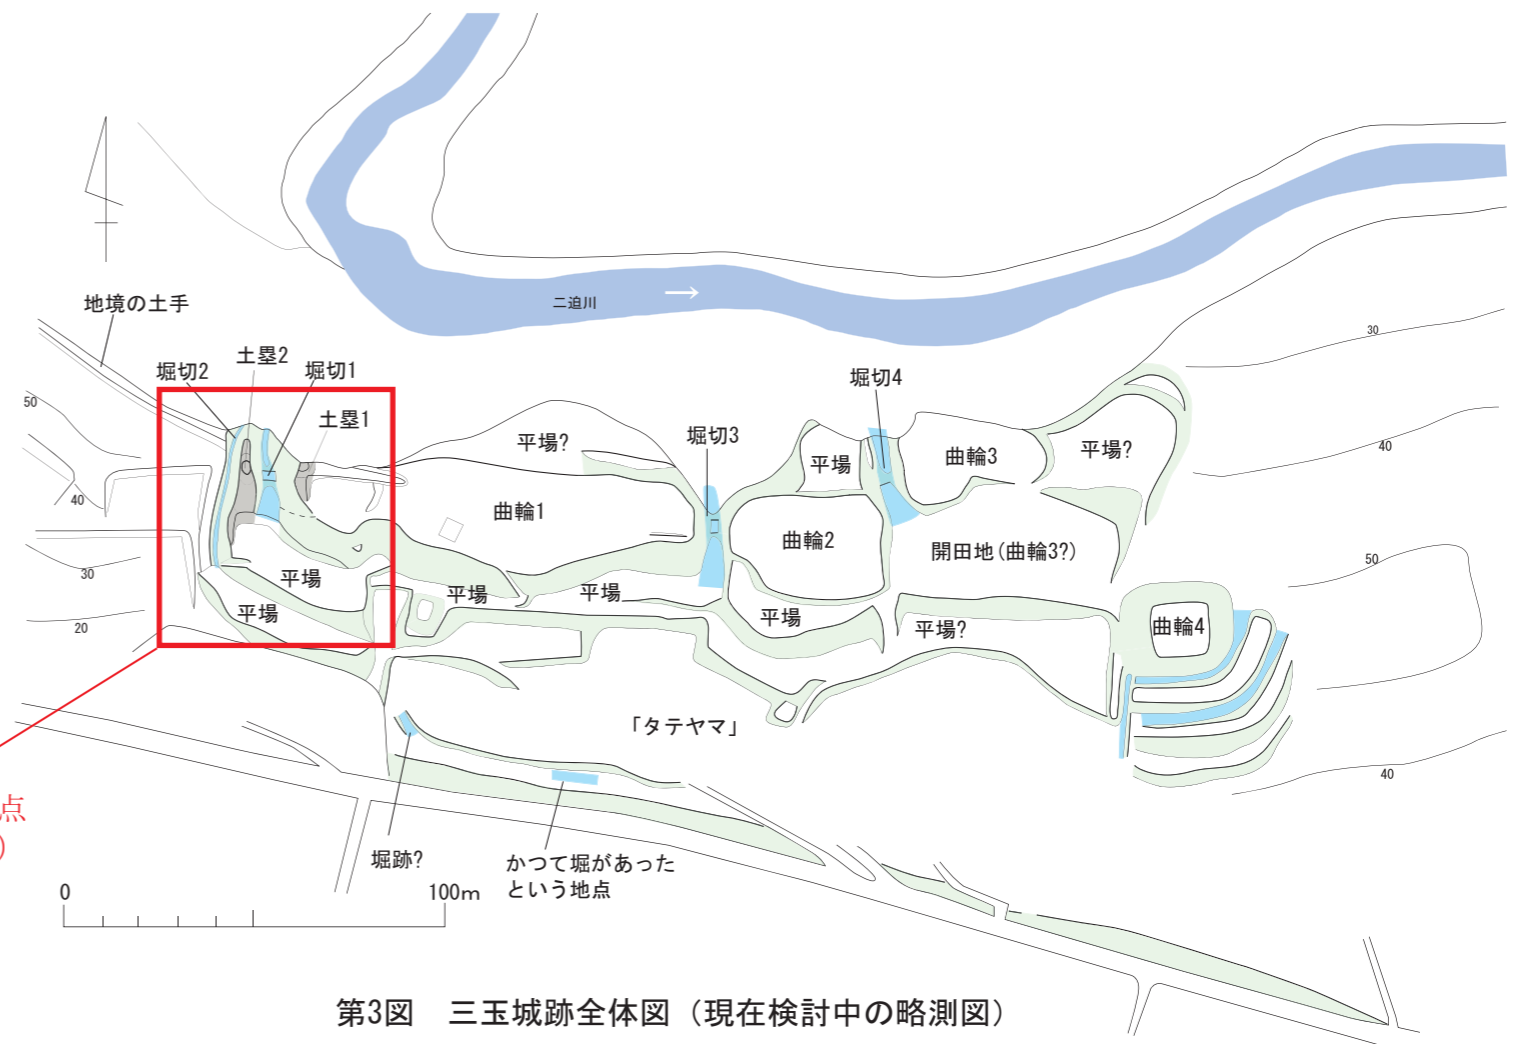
二迫川

30
40
50
40
30
20
50
40

地境の土手
堀切2
土塁2
堀切1
土塁1
平場?
堀切3
堀切4
平場
曲輪3
平場?
曲輪1
曲輪2
開田地(曲輪3?)
平場
平場
平場
平場
平場
平場
平場?
曲輪4
「タテヤマ」
堀跡?
かつて堀があった
という地点

点
)

0
100m

第3図　三玉城跡全体図（現在検討中の略測図）